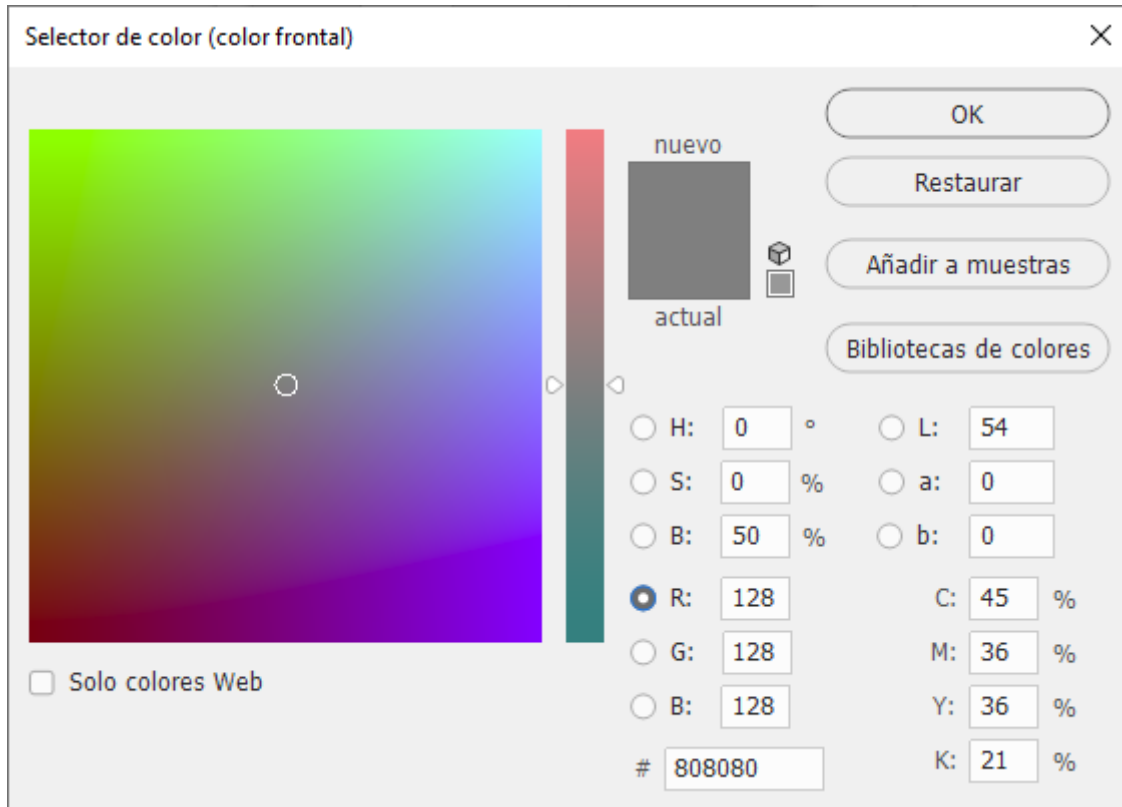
Selector de color (color frontal)

OK

Restaurar

Añadir a muestras

Bibliotecas de colores

nuevo

actual

H: 0 °
S: 0 %
B: 50 %
R: 128
G: 128
B: 128
# 808080

L: 54
a: 0
b: 0
C: 45 %
M: 36 %
Y: 36 %
K: 21 %

Solo colores Web